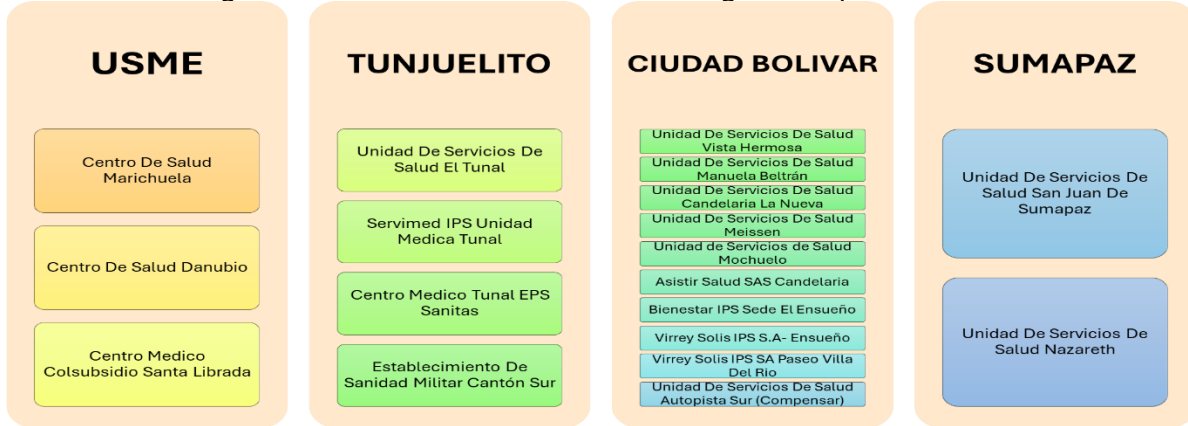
USME

Centro De Salud Marichuela

Centro De Salud Danubio

Centro Medico Colsubsidio Santa Librada

TUNJUELITO

Unidad De Servicios De Salud El Tunal

Servimed IPS Unidad Medica Tunal

Centro Medico Tunal EPS Sanitas

Establecimiento De Sanidad Militar Cantón Sur

CIUDAD BOLIVAR

Unidad De Servicios De Salud Vista Hermosa

Unidad De Servicios De Salud Manuela Beltrán

Unidad De Servicios De Salud Candelaria La Nueva

Unidad De Servicios De Salud Meissen

Unidad de Servicios de Salud Mochuelo

Asistir Salud SAS Candelaria

Bienestar IPS Sede El Ensueño

Virrey Solis IPS S.A- Ensueño

Virrey Solis IPS SA Paseo Villa Del Rio

Unidad De Servicios De Salud Autopista Sur (Compensar)

SUMAPAZ

Unidad De Servicios De Salud San Juan De Sumapaz

Unidad De Servicios De Salud Nazareth